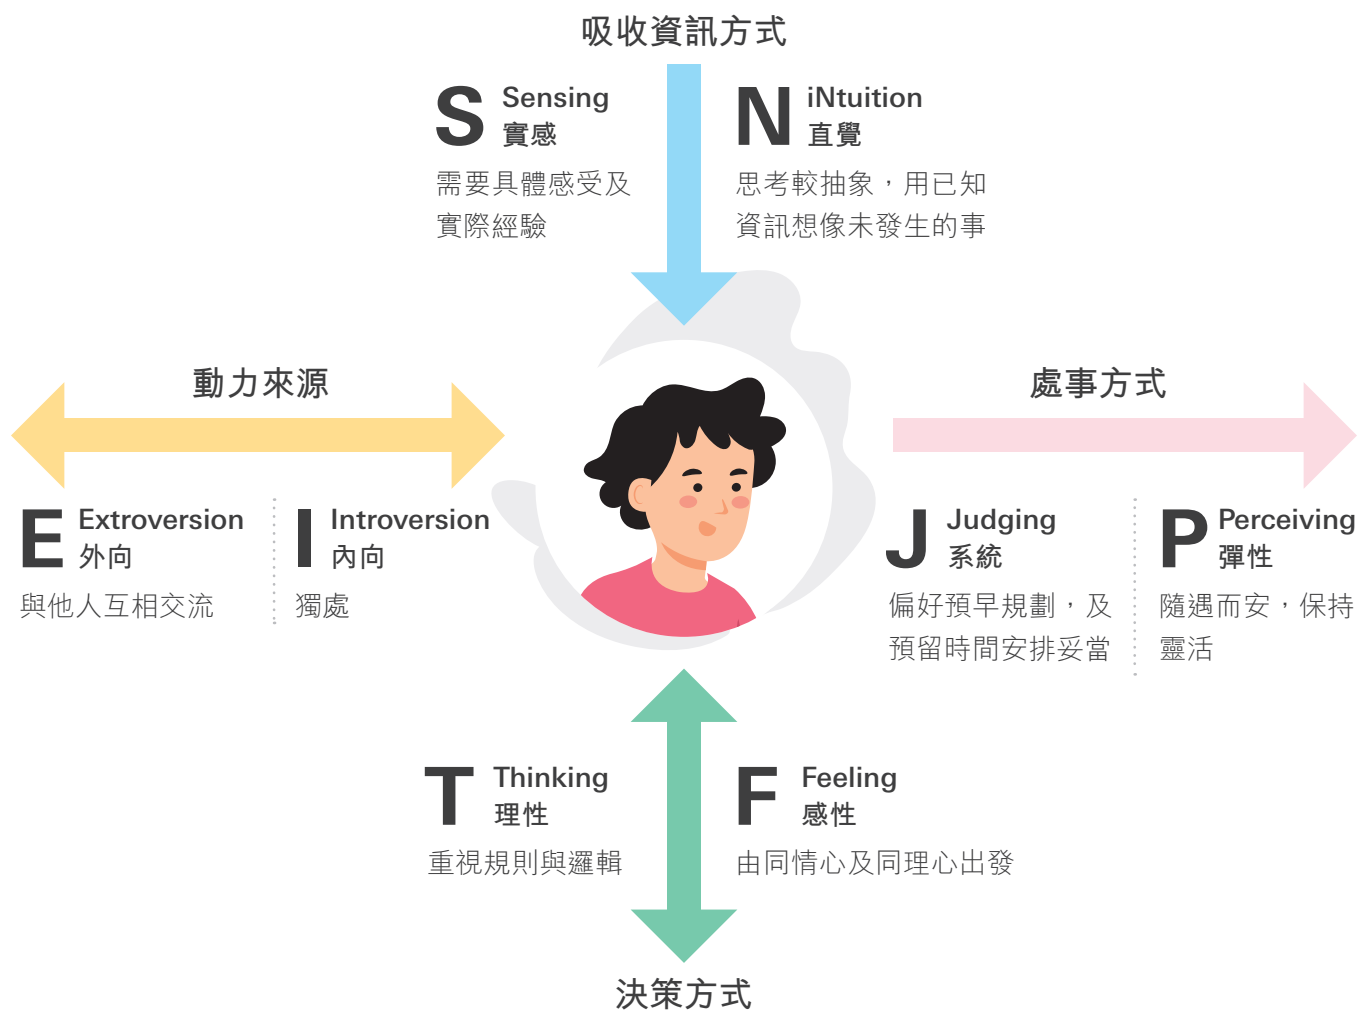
吸收資訊方式

S Sensing
實感
需要具體感受及實際經驗

N iNtuition
直覺
思考較抽象，用已知資訊想像未發生的事

動力來源

E Extroversion
外向
與他人互相交流

I Introversion
內向
獨處

處事方式

J Judging
系統
偏好預早規劃，及預留時間安排妥當

P Perceiving
彈性
隨遇而安，保持靈活

T Thinking
理性
重視規則與邏輯

F Feeling
感性
由同情心及同理心出發

決策方式